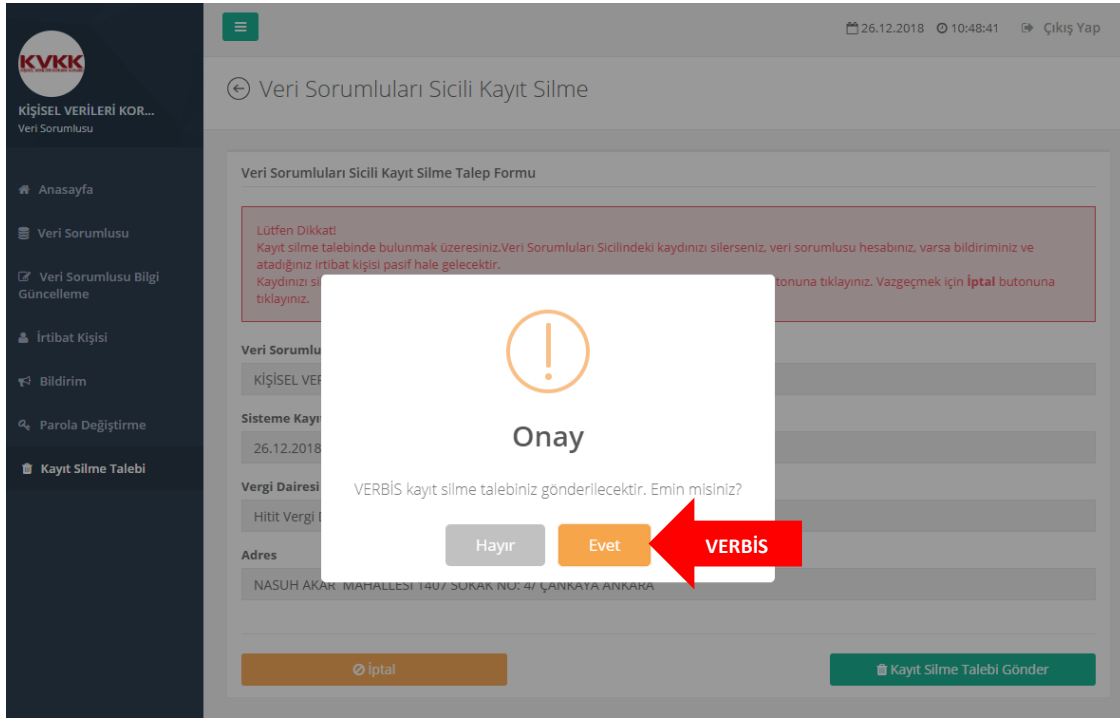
KVKK

KİŞİSEL VERİLERİ KOR...
Veri Sorumlusu

Anasayfa
Veri Sorumlusu
Veri Sorumlusu Bilgi Güncelleme
İrtibat Kişisi
Bildirim
Parola Değiştirme
Kayıt Silme Talebi

26.12.2018 10:48:41 Çıkış Yap

Veri Sorumluları Sicili Kayıt Silme

Veri Sorumluları Sicili Kayıt Silme Talep Formu

Lütfen Dikkat!
Kayıt silme talebinde bulunmak üzeresiniz.Veri Sorumluları Sicilindeki kaydınızı silerseniz, veri sorumlusu hesabınız, varsa bildiriminiz ve atadığınız irtibat kişisi pasif hale gelecektir.
Kaydınızı si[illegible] butonuna tıklayınız. Vazgeçmek için İptal butonuna tıklayınız.

Veri Sorumlu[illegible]
KİŞİSEL VER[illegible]

Sisteme Kay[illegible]
26.12.2018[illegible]

Vergi Dairesi
Hitit Vergi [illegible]

Adres
NASUH AKAR MAHALLESİ 1407 SOKAK NO: 4/ ÇANKAYA ANKARA

İptal
Kayıt Silme Talebi Gönder

!

Onay

VERBİS kayıt silme talebiniz gönderilecektir. Emin misiniz?

Hayır
Evet

VERBİS